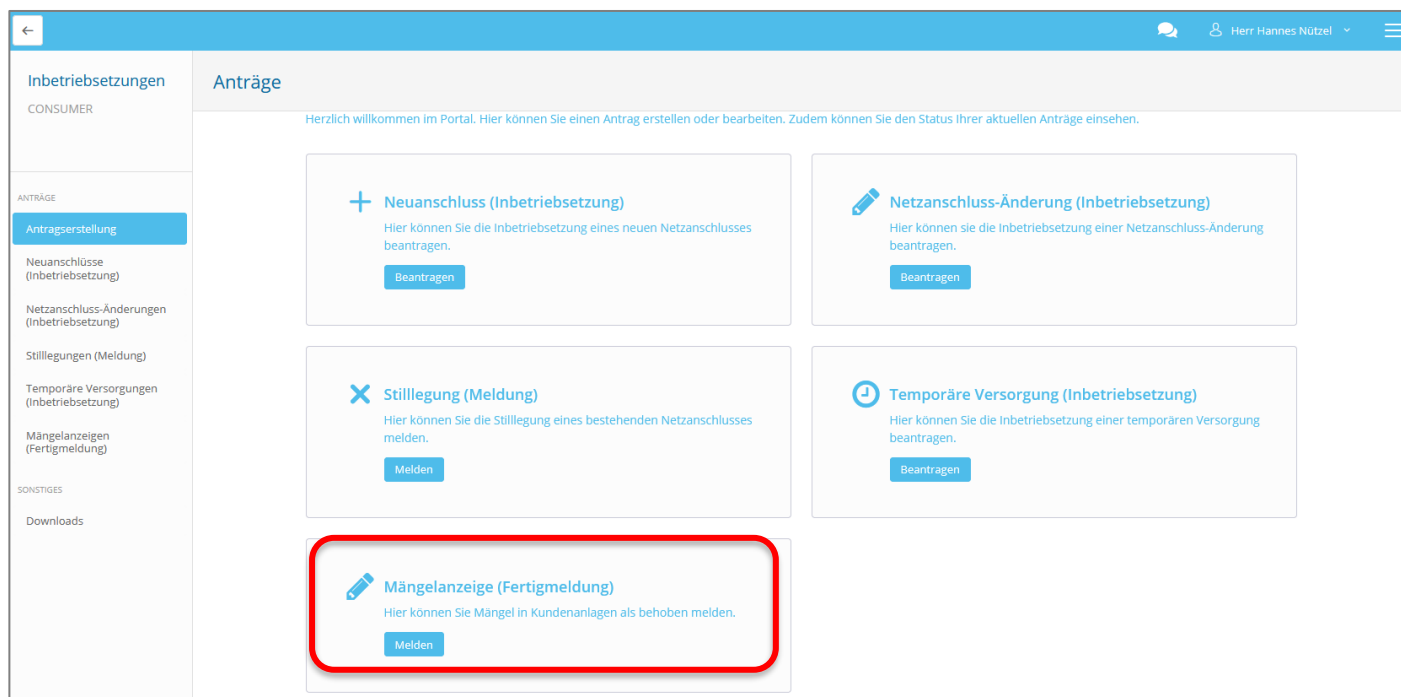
←

Herr Hannes Nützel

Inbetriebsetzungen
CONSUMER

ANTRÄGE
Antragserstellung
Neuanschlüsse (Inbetriebsetzung)
Netzanschluss-Änderungen (Inbetriebsetzung)
Stilllegungen (Meldung)
Temporäre Versorgungen (Inbetriebsetzung)
Mängelanzeigen (Fertigmeldung)

SONSTIGES
Downloads

Anträge

Herzlich willkommen im Portal. Hier können Sie einen Antrag erstellen oder bearbeiten. Zudem können Sie den Status Ihrer aktuellen Anträge einsehen.

+ Neuanschluss (Inbetriebsetzung)
Hier können Sie die Inbetriebsetzung eines neuen Netzanschlusses beantragen.
Beantragen

Netzanschluss-Änderung (Inbetriebsetzung)
Hier können sie die Inbetriebsetzung einer Netzanschluss-Änderung beantragen.
Beantragen

Stilllegung (Meldung)
Hier können Sie die Stilllegung eines bestehenden Netzanschlusses melden.
Melden

Temporäre Versorgung (Inbetriebsetzung)
Hier können Sie die Inbetriebsetzung einer temporären Versorgung beantragen.
Beantragen

Mängelanzeige (Fertigmeldung)
Hier können Sie Mängel in Kundenanlagen als behoben melden.
Melden